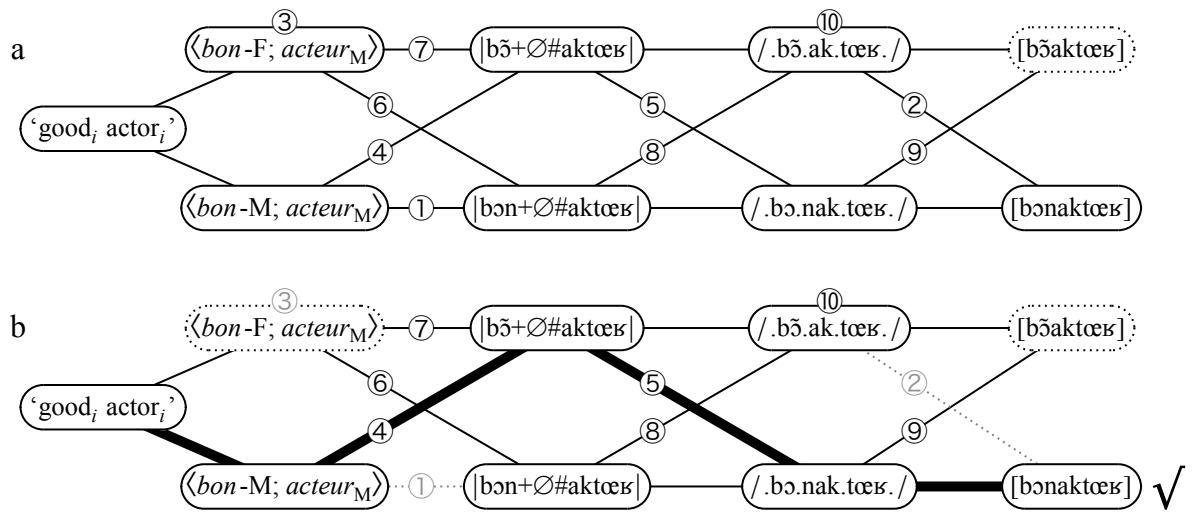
a

③
⟨*bon*-F; *acteur*$_M$⟩ ⑦ |bɔ̃+∅#aktœʁ| ⑩ /.bɔ̃.ak.tœʁ./ [bɔ̃aktœʁ]

‘good$_i$ actor$_i$’ ⑥ ⑤ ② ④ ⑧ ⑨

⟨*bon*-M; *acteur*$_M$⟩ ① |bɔn+∅#aktœʁ| /.bɔ.nak.tœʁ./ [bɔnaktœʁ]

b

③
⟨*bon*-F; *acteur*$_M$⟩ ⑦ |bɔ̃+∅#aktœʁ| ⑩ /.bɔ̃.ak.tœʁ./ [bɔ̃aktœʁ]

‘good$_i$ actor$_i$’ ⑥ ⑤ ② ④ ⑧ ⑨

⟨*bon*-M; *acteur*$_M$⟩ ① |bɔn+∅#aktœʁ| /.bɔ.nak.tœʁ./ [bɔnaktœʁ] √